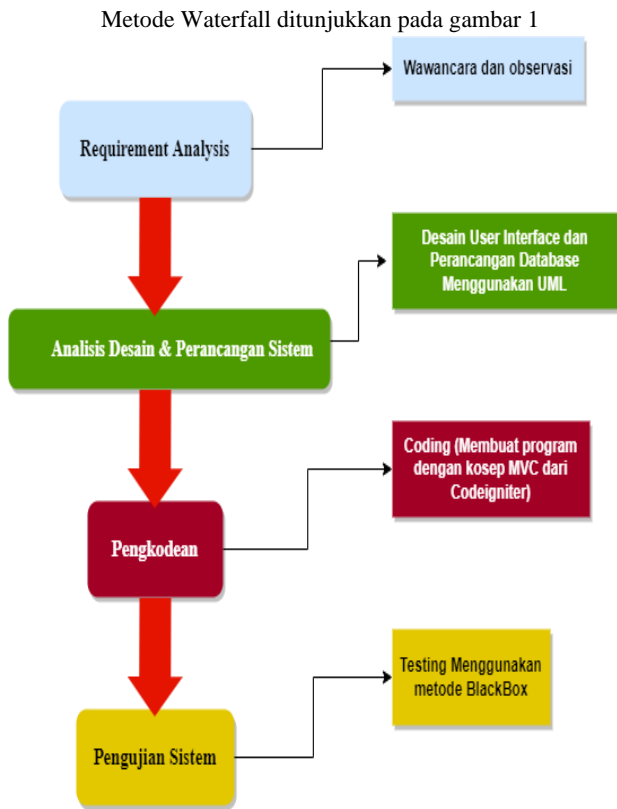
Metode Waterfall ditunjukkan pada gambar 1

Requirement Analysis

Wawancara dan observasi

Desain User Interface dan Perancangan Database Menggunakan UML

Analisis Desain & Perancangan Sistem

Coding (Membuat program dengan kosep MVC dari Codeigniter)

Pengkodean

Testing Menggunakan metode BlackBox

Pengujian Sistem